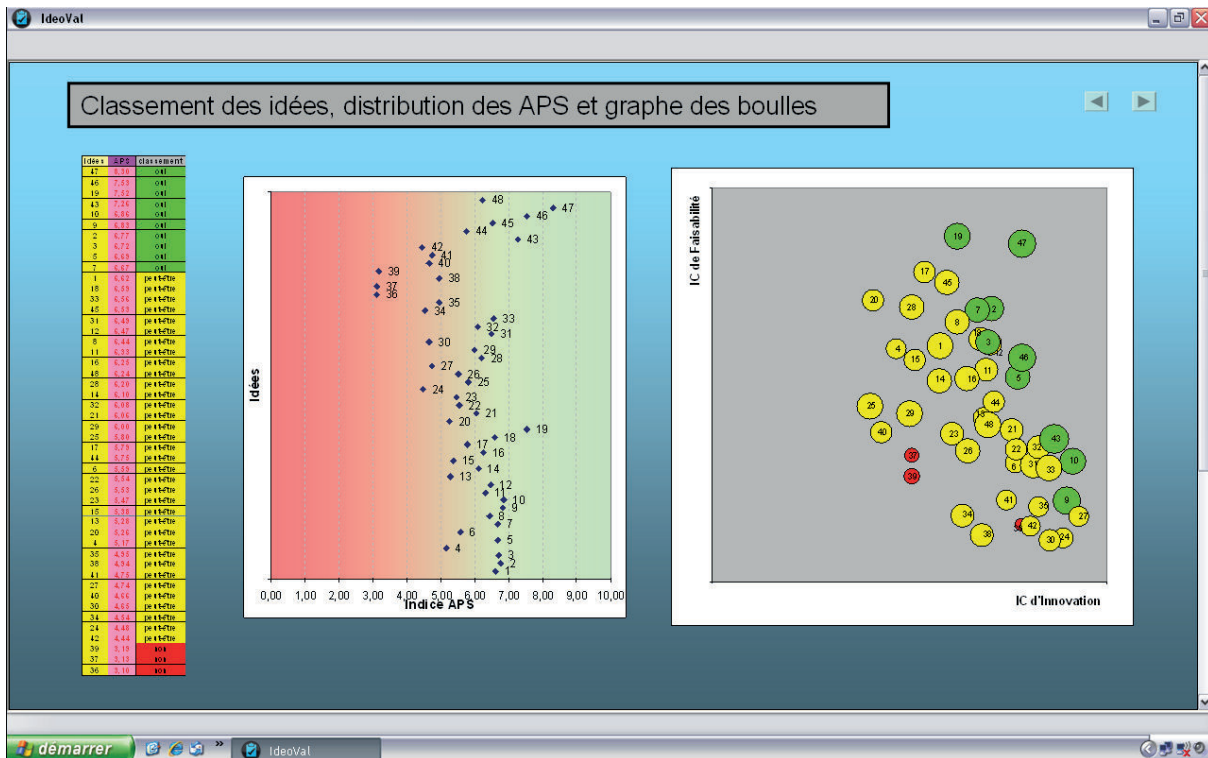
IdeoVal

Classement des idées, distribution des APS et graphe des boulles

| Idées | APS | classement |
|---|---|---|
| 47 | 8,30 | oui |
| 46 | 7,55 | oui |
| 19 | 7,52 | oui |
| 43 | 7,26 | oui |
| 10 | 6,86 | oui |
| 9 | 6,83 | oui |
| 2 | 6,77 | oui |
| 3 | 6,72 | oui |
| 5 | 6,69 | oui |
| 7 | 6,67 | oui |
| 1 | 6,62 | peut-être |
| 18 | 6,59 | peut-être |
| 33 | 6,56 | peut-être |
| 45 | 6,53 | peut-être |
| 31 | 6,49 | peut-être |
| 12 | 6,47 | peut-être |
| 8 | 6,44 | peut-être |
| 11 | 6,33 | peut-être |
| 16 | 6,25 | peut-être |
| 48 | 6,24 | peut-être |
| 28 | 6,20 | peut-être |
| 14 | 6,10 | peut-être |
| 32 | 6,08 | peut-être |
| 21 | 6,06 | peut-être |
| 29 | 6,00 | peut-être |
| 25 | 5,80 | peut-être |
| 17 | 5,79 | peut-être |
| 44 | 5,75 | peut-être |
| 6 | 5,59 | peut-être |
| 22 | 5,54 | peut-être |
| 26 | 5,53 | peut-être |
| 23 | 5,47 | peut-être |
| 15 | 5,38 | peut-être |
| 13 | 5,28 | peut-être |
| 20 | 5,26 | peut-être |
| 4 | 5,17 | peut-être |
| 35 | 4,95 | peut-être |
| 38 | 4,94 | peut-être |
| 41 | 4,75 | peut-être |
| 27 | 4,74 | peut-être |
| 40 | 4,66 | peut-être |
| 30 | 4,65 | peut-être |
| 34 | 4,54 | peut-être |
| 24 | 4,48 | peut-être |
| 42 | 4,44 | peut-être |
| 39 | 3,19 | non |
| 37 | 3,13 | non |
| 36 | 3,10 | non |

Idées
48 47 46 45 44 43 42 41 40 39 38 37 36 35 34 33 32 31 30 29 28 27 26 25 24 23 22 21 20 19 18 17 16 15 14 13 12 11 10 9 8 7 6 5 4 3 2 1
0,00 1,00 2,00 3,00 4,00 5,00 6,00 7,00 8,00 9,00 10,00
Indice APS

IC de Faisabilité
19 47 17 45 20 28 7 2 8 18 3 32 4 15 1 46 14 16 11 5 44 25 29 13 48 21 40 23 32 43 22 26 37 6 31 33 10 39 41 9 35 34 27 36 42 38 30 24
IC d'Innovation

démarrer IdeoVal